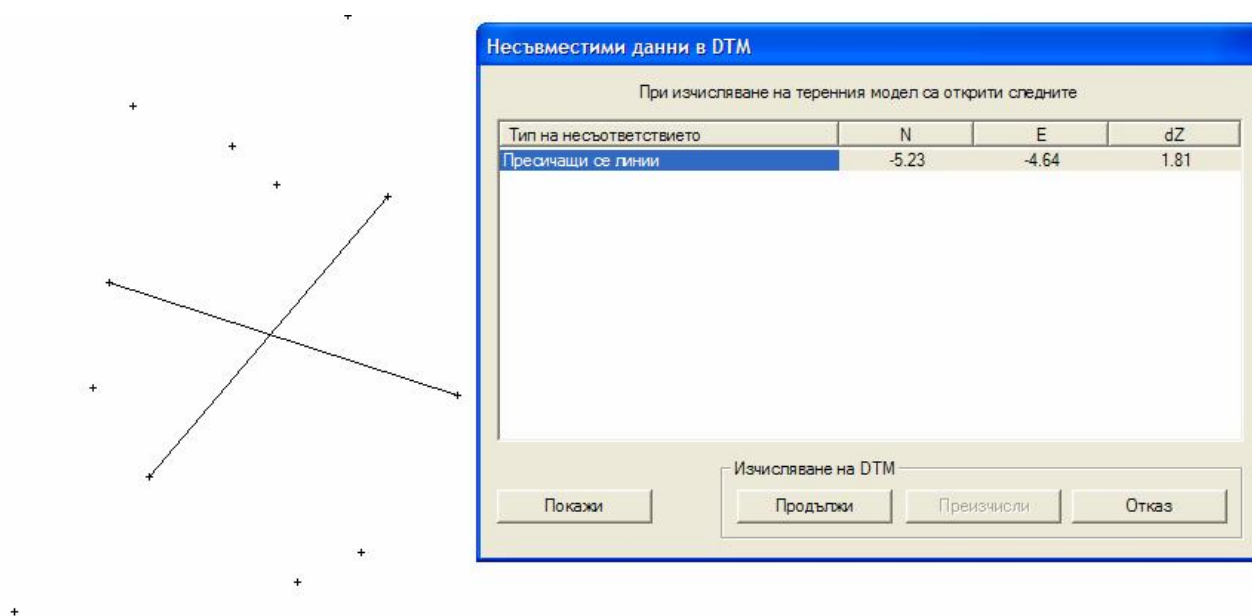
Несъвместими данни в DTM

При изчисляване на теренния модел са открити следните

| Тип на несъответствието | N | E | dZ |
|---|---|---|---|
| Пресичащи се линии | -5.23 | -4.64 | 1.81 |

Изчисляване на DTM

Покажи

Продължи

Преизчисли

Отказ